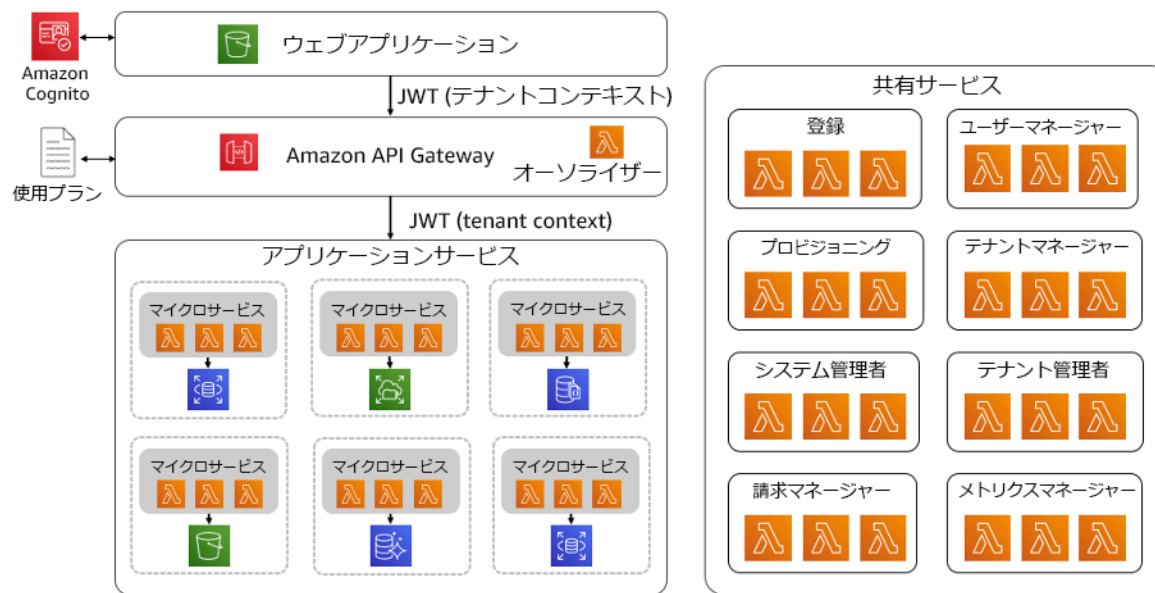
Amazon Cognito

ウェブアプリケーション

JWT (テナントコンテキスト)

使用プラン

Amazon API Gateway

オーソライザー

JWT (tenant context)

アプリケーションサービス

マイクロサービス

マイクロサービス

マイクロサービス

マイクロサービス

マイクロサービス

マイクロサービス

共有サービス

登録

ユーザーマネージャー

プロビジョニング

テナントマネージャー

システム管理者

テナント管理者

請求マネージャー

メトリクスマネージャー